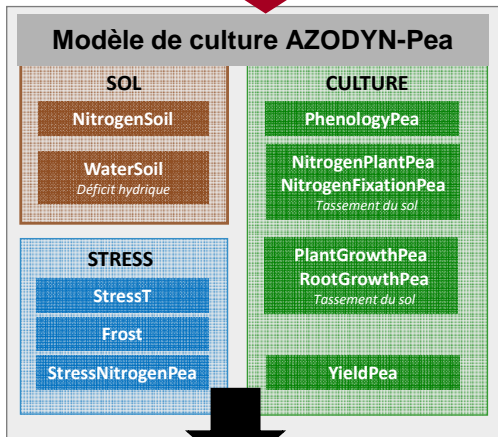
Modèle de culture AZODYN-Pea

SOL

NitrogenSoil

WaterSoil
Déficit hydrique

STRESS

StressT

Frost

StressNitrogenPea

CULTURE

PhenologyPea

NitrogenPlantPea
NitrogenFixationPea
Tassement du sol

PlantGrowthPea
RootGrowthPea
Tassement du sol

YieldPea